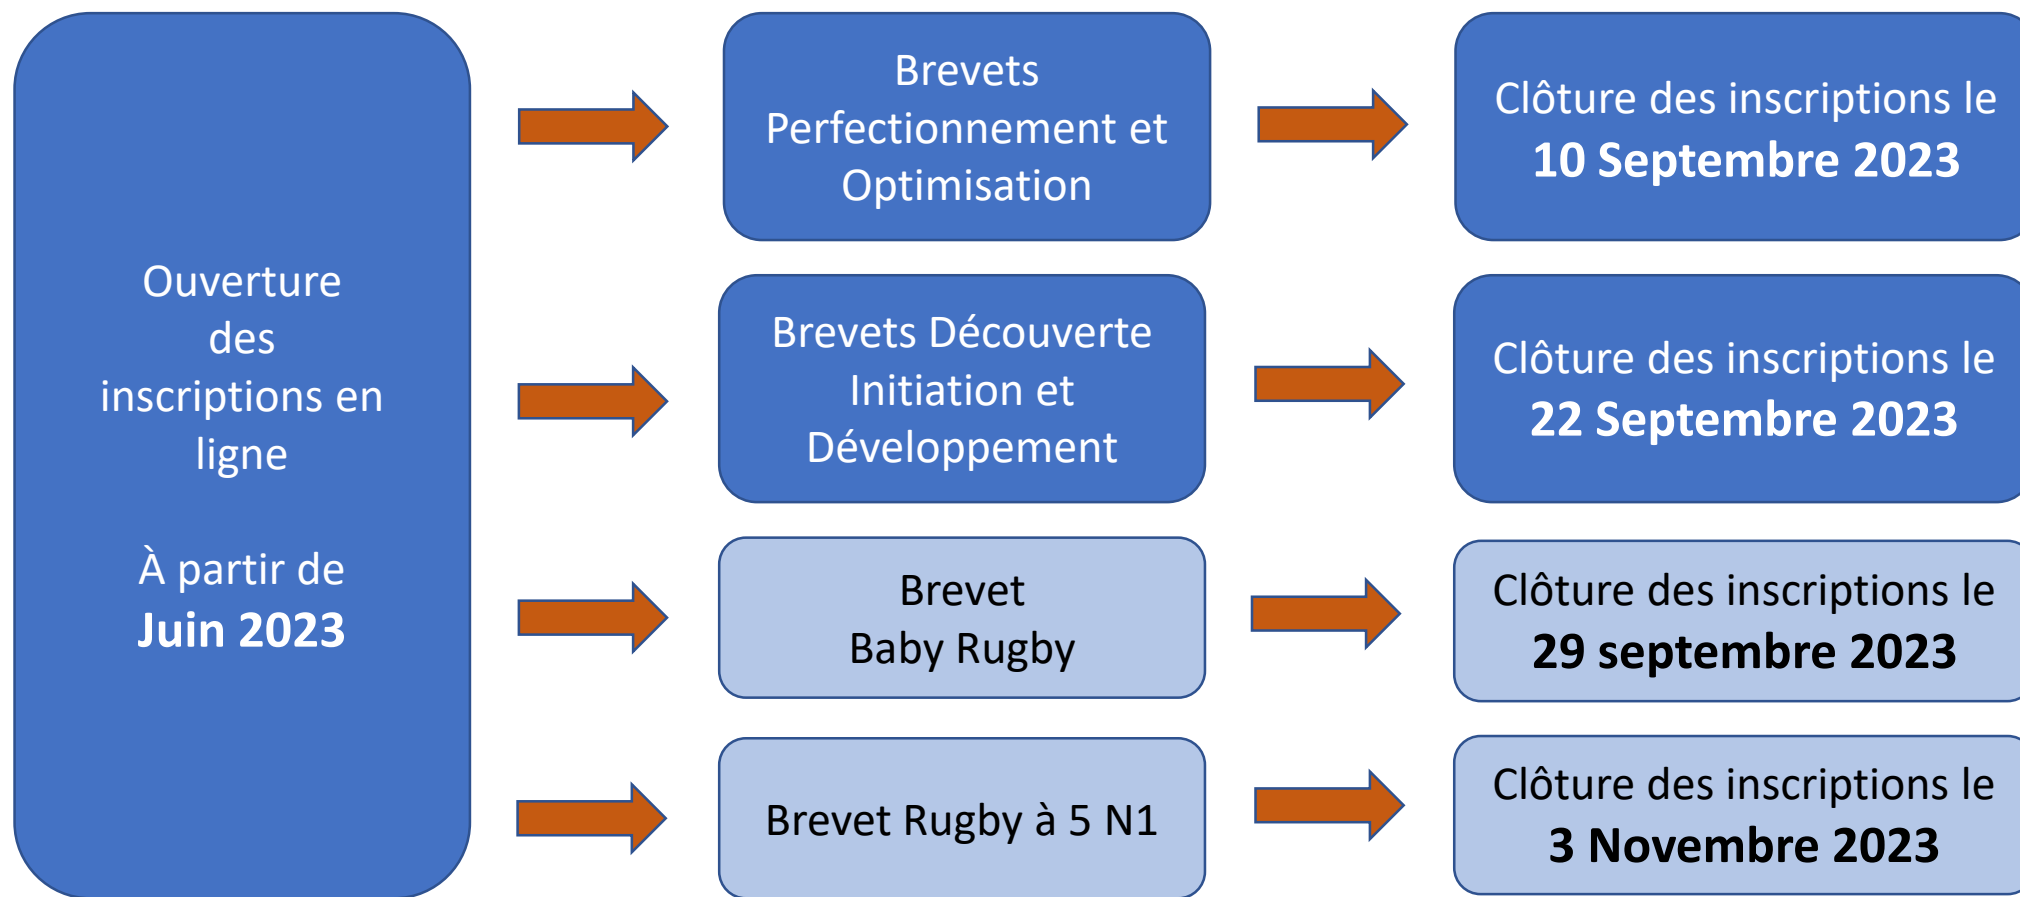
Ouverture des inscriptions en ligne

À partir de
**Juin 2023**

Brevets Perfectionnement et Optimisation

Clôture des inscriptions le
**10 Septembre 2023**

Brevets Découverte Initiation et Développement

Clôture des inscriptions le
**22 Septembre 2023**

Brevet
Baby Rugby

Clôture des inscriptions le
**29 septembre 2023**

Brevet Rugby à 5 N1

Clôture des inscriptions le
**3 Novembre 2023**